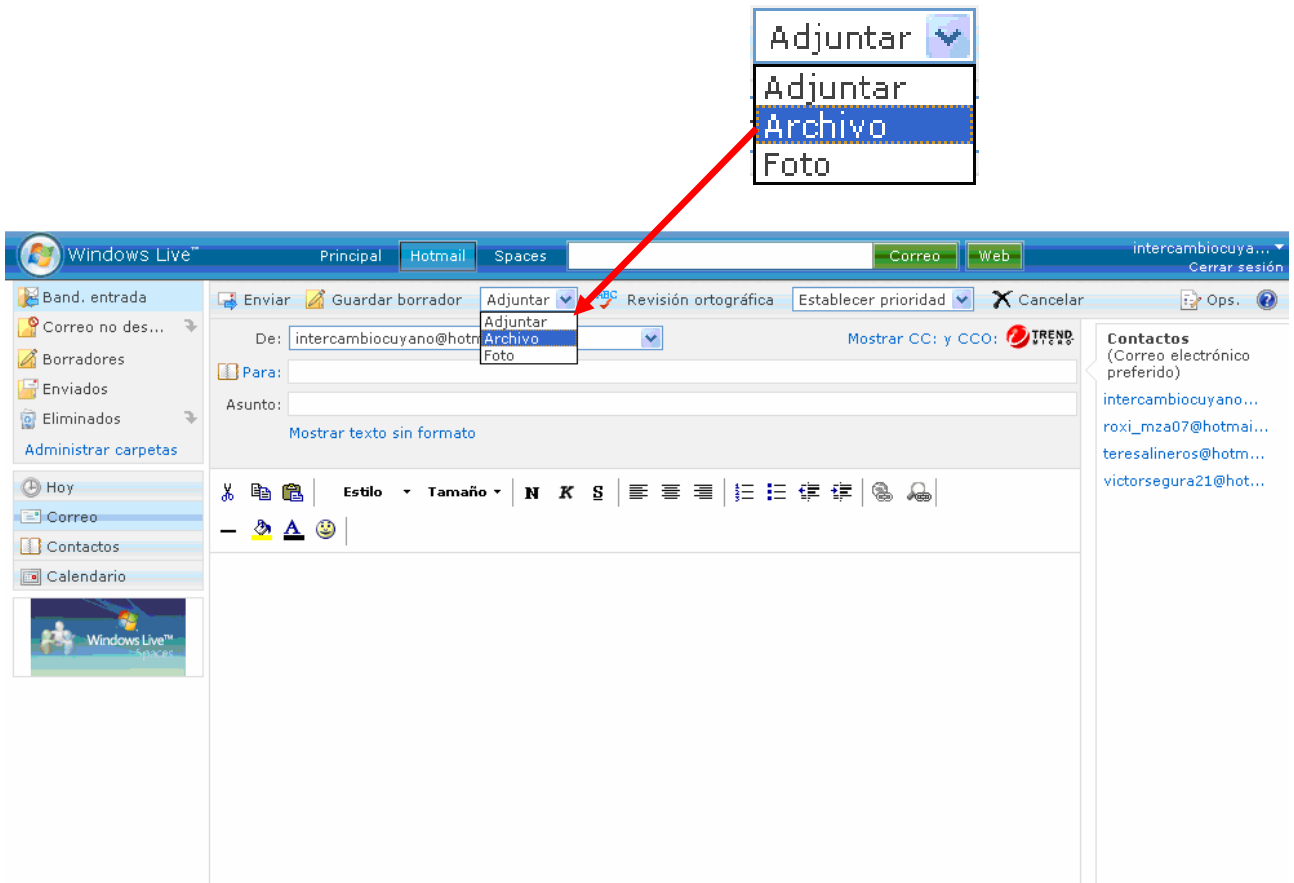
Adjuntar
Adjuntar
Archivo
Foto

Windows Live™ Principal Hotmail Spaces Correo Web intercambiocuya... Cerrar sesión

Band. entrada
Correo no des...
Borradores
Enviados
Eliminados
Administrar carpetas

Hoy
Correo
Contactos
Calendario

Windows Live™ Spaces

Enviar Guardar borrador Adjuntar Revisión ortográfica Establecer prioridad Cancelar Ops.

Adjuntar
Archivo
Foto

De: intercambiocuyano@hotm
Mostrar CC: y CCO: TREND MICRO
Para:
Asunto:
Mostrar texto sin formato

Estilo Tamaño N K S

Contactos
(Correo electrónico preferido)
intercambiocuyano...
roxi_mza07@hotmai...
teresalineros@hotm...
victorsegura21@hot...